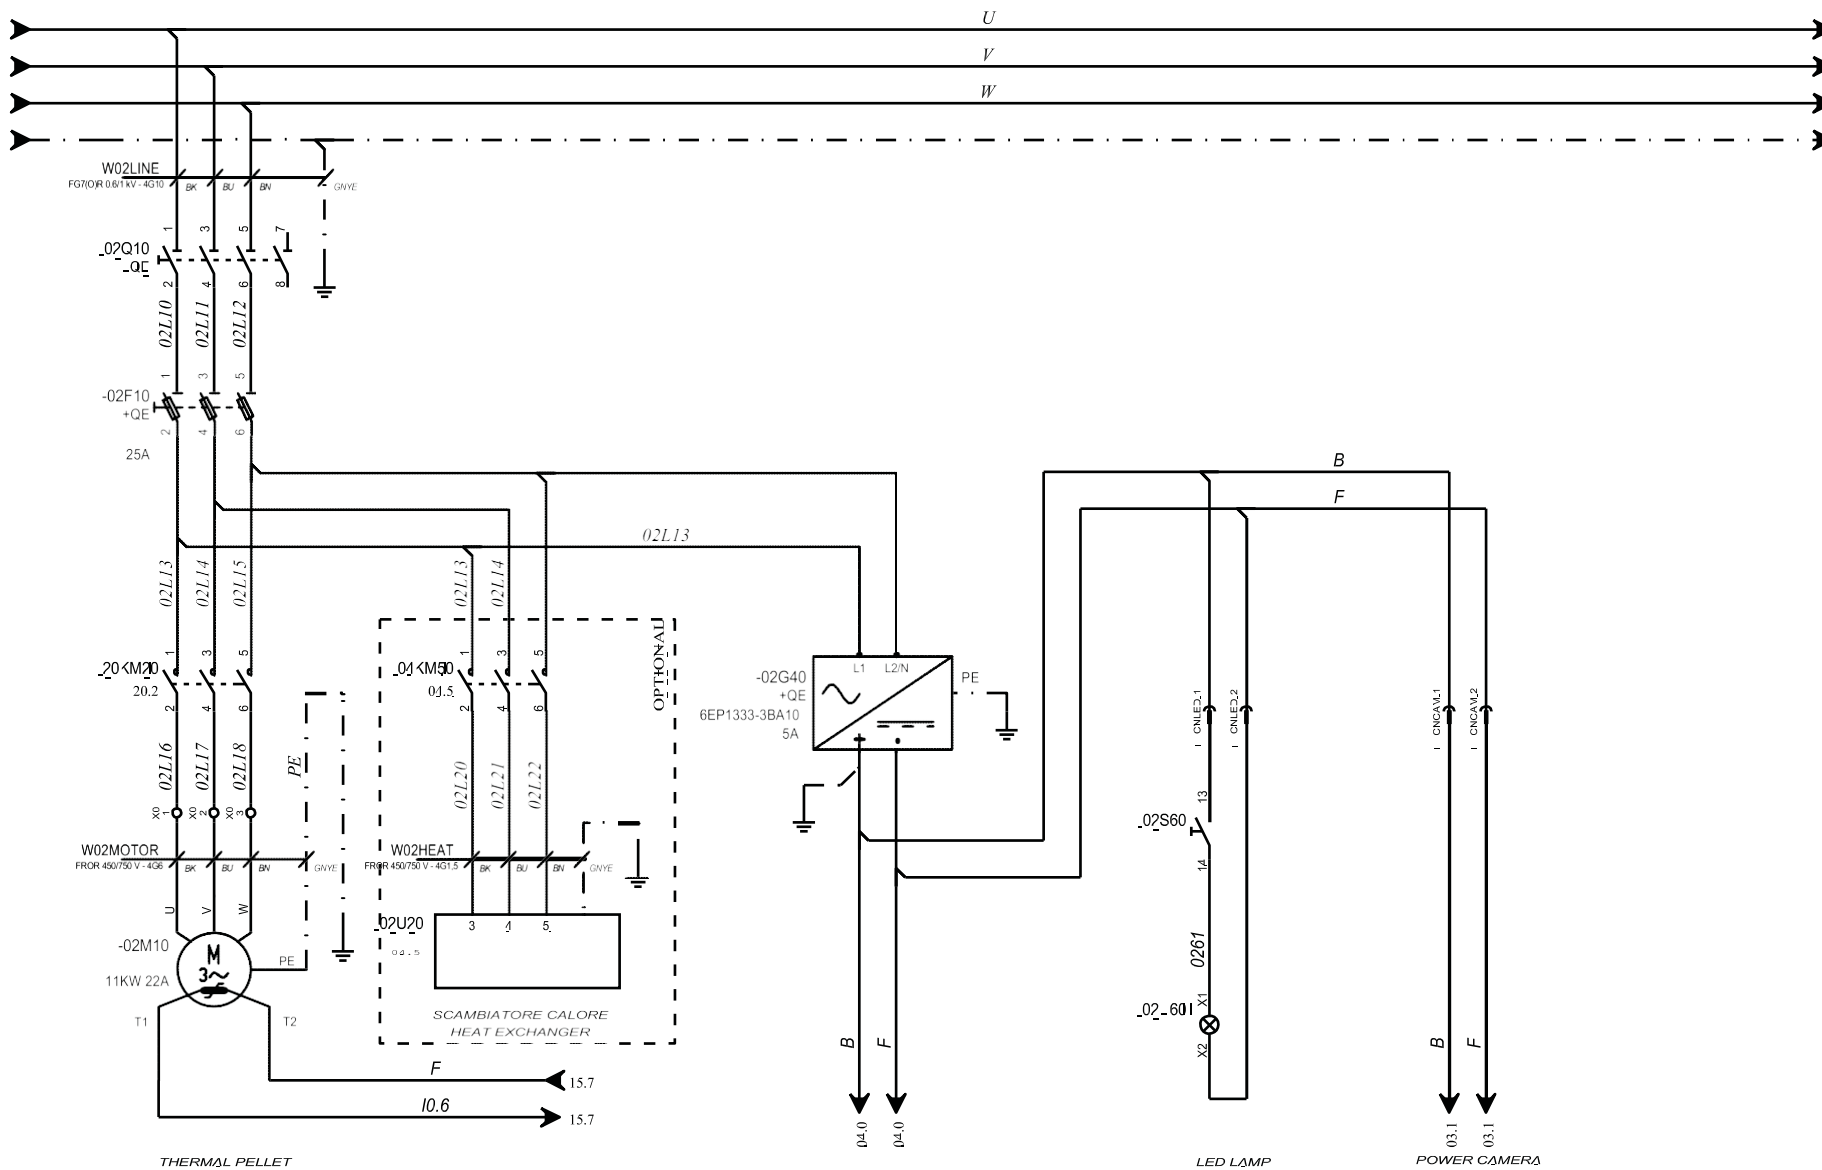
U
V
W

W02LINE
FG7(O)R 0.6/1 kV - 4G10
BK BU BN GNYE

1 3 5 7
-02Q10
+QE
2 4 6 8

02L10 02L11 02L12

1 3 5
-02F10
+QE
2 4 6
25A

02L13

02L13 02L14 02L15

02L13 02L14

1 3 5
-20KM20
20.2
2 4 6

02L16 02L17 02L18

PE

X0 1 X0 2 X0 3

W02MOTOR
FROR 450/750 V - 4G6
BK BU BN GNYE

U V W
-02M10
11KW 22A
M
3~
PE
T1 T2

OPTIONAL

1 3 5
-01KM50
04.5
2 4 6

02L20 02L21 02L22

W02HEAT
FROR 450/750 V - 4G1,5
BK BU BN GNYE

-02U20
04.5
3 4 5

SCAMBIATORE CALORE
HEAT EXCHANGER

F
15.7
I0.6
15.7

THERMAL PELLET

-02G40
+QE
6EP1333-3BA10
5A
L1 L2/N
PE
+ -

B
F
04.0 04.0

B
F

CNLED.1 CNLED.2
13
-02S60
14
0261
X1
-02-60
X2

LED LAMP

CNCAM.1 CNCAM.2
B F
03.1 03.1

POWER CAMERA